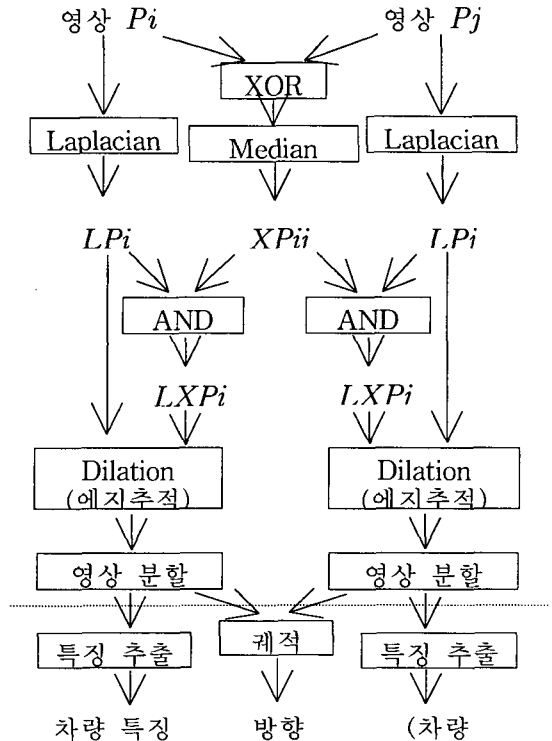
영상 $Pi$

영상 $Pj$

XOR

Laplacian

Median

Laplacian

$LPi$

$XPii$

$LPi$

AND

AND

$LXPi$

$LXPi$

Dilation (에지추적)

Dilation (에지추적)

영상 분할

영상 분할

특징 추출

궤적

특징 추출

차량 특징

방향

(차량